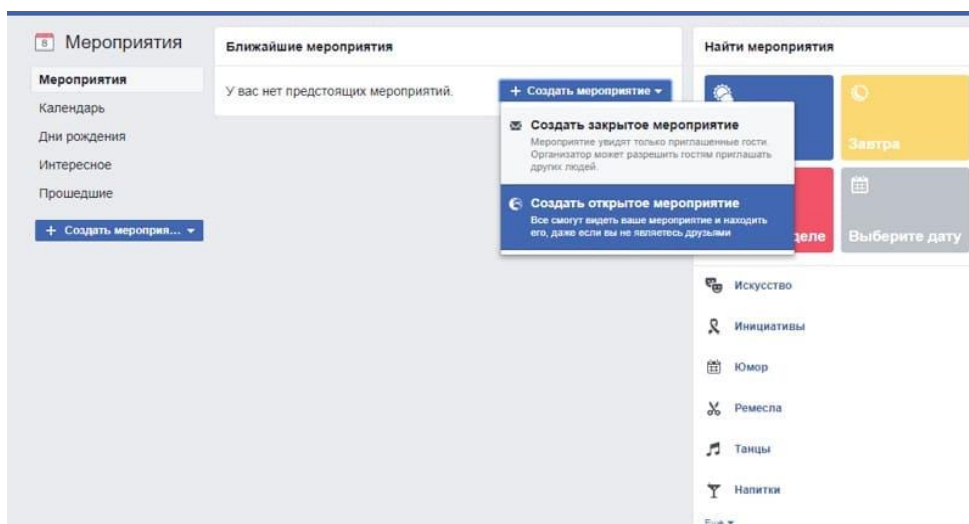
8 Мероприятия

Мероприятия
Календарь
Дни рождения
Интересное
Прошедшие

+ Создать мероприя... ▾

Ближайшие мероприятия

У вас нет предстоящих мероприятий.

+ Создать мероприятие ▾

Создать закрытое мероприятие
Мероприятие увидят только приглашенные гости. Организатор может разрешить гостям приглашать других людей.

Создать открытое мероприятие
Все смогут видеть ваше мероприятие и находить его, даже если вы не являетесь друзьями

Найти мероприятия

Завтра

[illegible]деле

Выберите дату

Искусство
Инициативы
Юмор
Ремесла
Танцы
Напитки
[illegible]